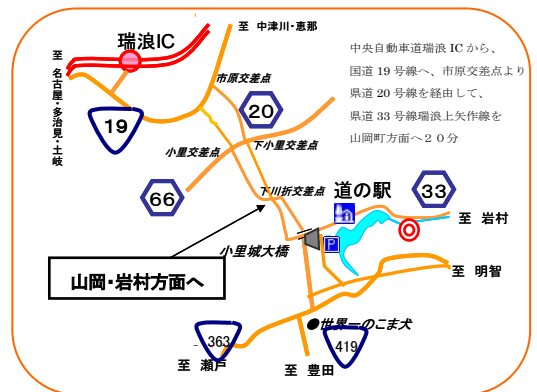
至 中津川・恵那

瑞浪IC

至 名古屋・多治見・土岐

19

市原交差点

20

小里交差点

下小里交差点

66

下川折交差点

道の駅

33

至 岩村

小里城大橋

P

至 明智

山岡・岩村方面へ

●世界一のこま犬

363

419

至 瀬戸

至 豊田

中央自動車道瑞浪 IC から、国道 19 号線へ、市原交差点より県道 20 号線を経由して、県道 33 号線瑞浪上矢作線を山岡町方面へ２０分